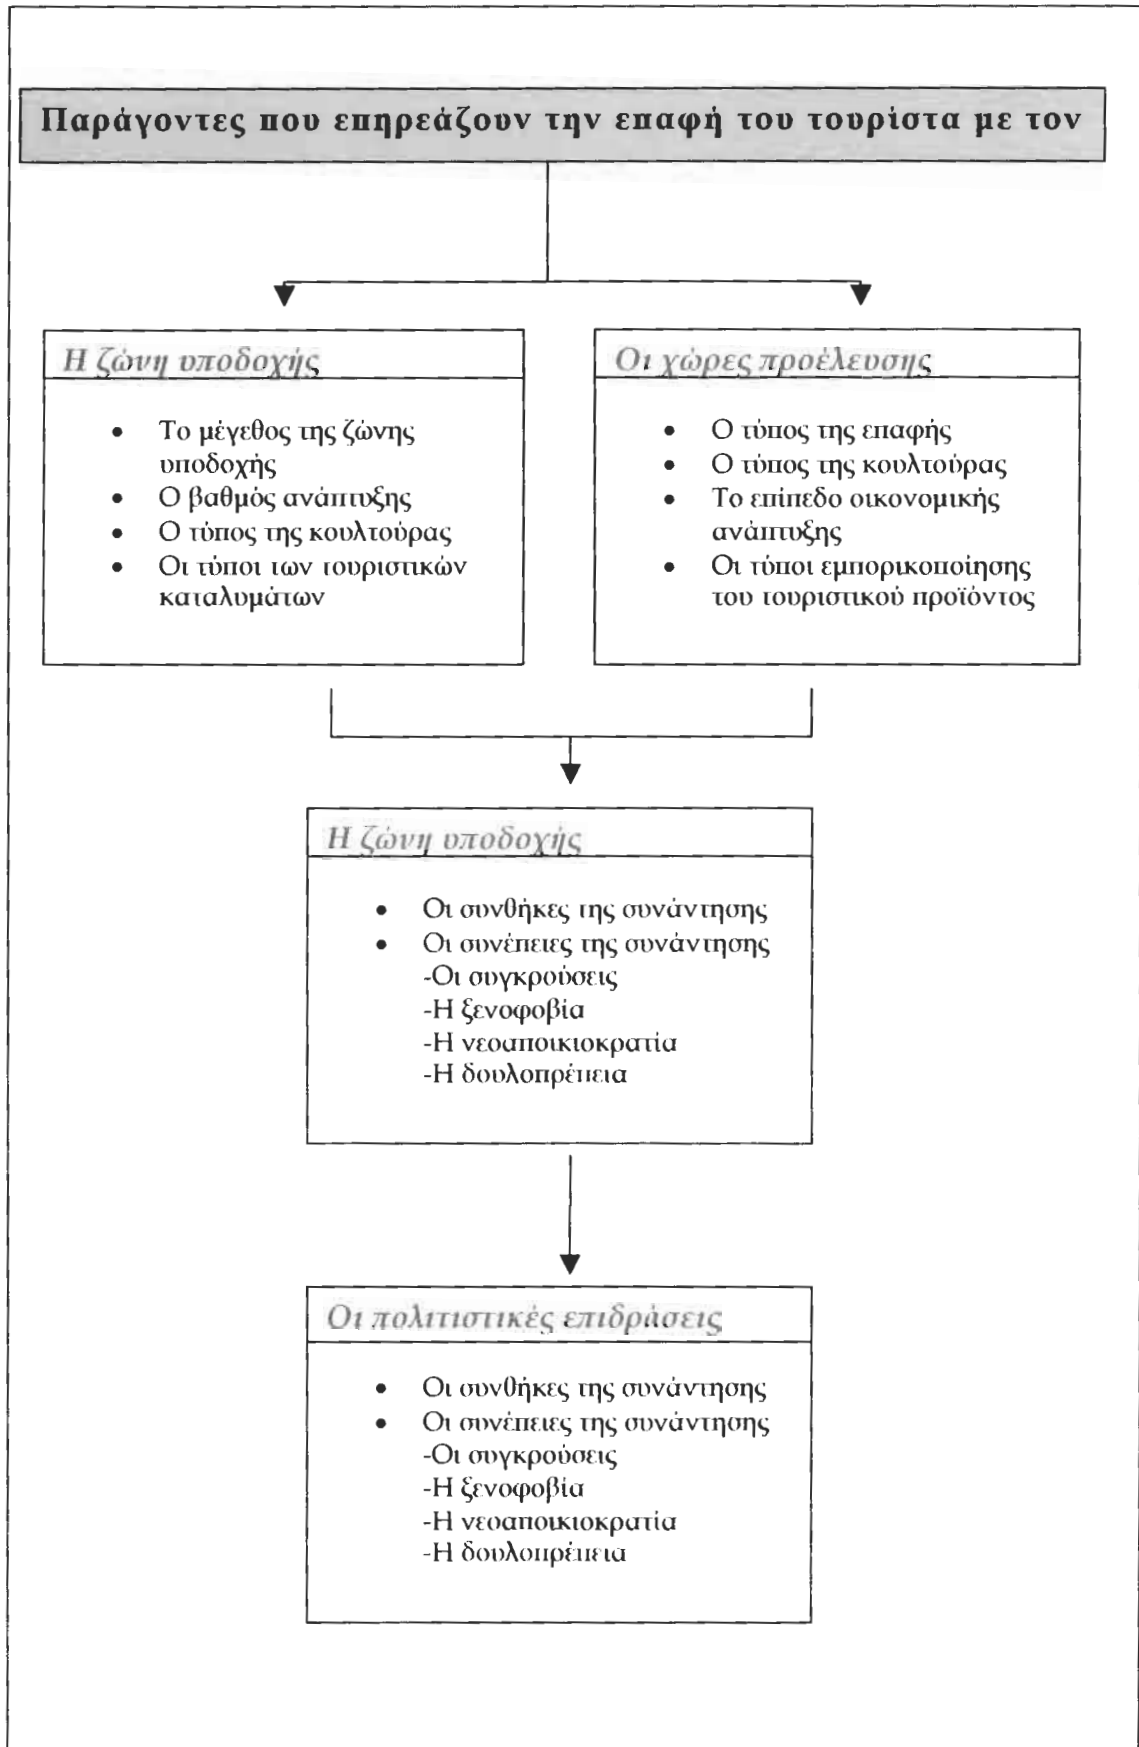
Παράγοντες που επηρεάζουν την επαφή του τουρίστα με τον

Η ζώνη υποδοχής

- Το μέγεθος της ζώνης υποδοχής
- Ο βαθμός ανάπτυξης
- Ο τύπος της κουλτούρας
- Οι τύποι των τουριστικών καταλυμάτων

Οι χώρες προέλευσης

- Ο τύπος της επαφής
- Ο τύπος της κουλτούρας
- Το επίπεδο οικονομικής ανάπτυξης
- Οι τύποι εμπορικοποίησης του τουριστικού προϊόντος

Η ζώνη υποδοχής

- Οι συνθήκες της συνάντησης
- Οι συνέπειες της συνάντησης
-Οι συγκρούσεις
-Η ξενοφοβία
-Η νεοαποικιοκρατία
-Η δουλοπρέπεια

Οι πολιτιστικές επιδράσεις

- Οι συνθήκες της συνάντησης
- Οι συνέπειες της συνάντησης
-Οι συγκρούσεις
-Η ξενοφοβία
-Η νεοαποικιοκρατία
-Η δουλοπρέπεια